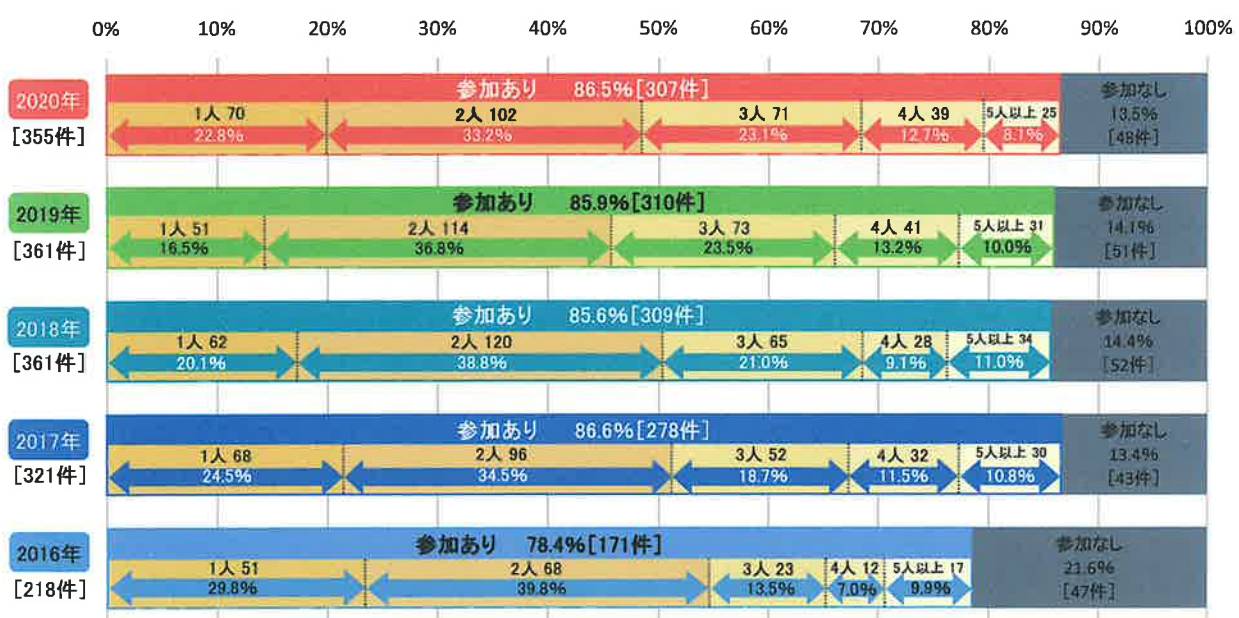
0% 10% 20% 30% 40% 50% 60% 70% 80% 90% 100%

2020年
[355件]
参加あり 86.5%[307件]
1人 70 22.8%
2人 102 33.2%
3人 71 23.1%
4人 39 12.7%
5人以上 25 8.1%
参加なし 13.5% [48件]

2019年
[361件]
参加あり 85.9%[310件]
1人 51 16.5%
2人 114 36.8%
3人 73 23.5%
4人 41 13.2%
5人以上 31 10.0%
参加なし 14.1% [51件]

2018年
[361件]
参加あり 85.6%[309件]
1人 62 20.1%
2人 120 38.8%
3人 65 21.0%
4人 28 9.1%
5人以上 34 11.0%
参加なし 14.4% [52件]

2017年
[321件]
参加あり 86.6%[278件]
1人 68 24.5%
2人 96 34.5%
3人 52 18.7%
4人 32 11.5%
5人以上 30 10.8%
参加なし 13.4% [43件]

2016年
[218件]
参加あり 78.4%[171件]
1人 51 29.8%
2人 68 39.8%
3人 23 13.5%
4人 12 7.0%
5人以上 17 9.9%
参加なし 21.6% [47件]